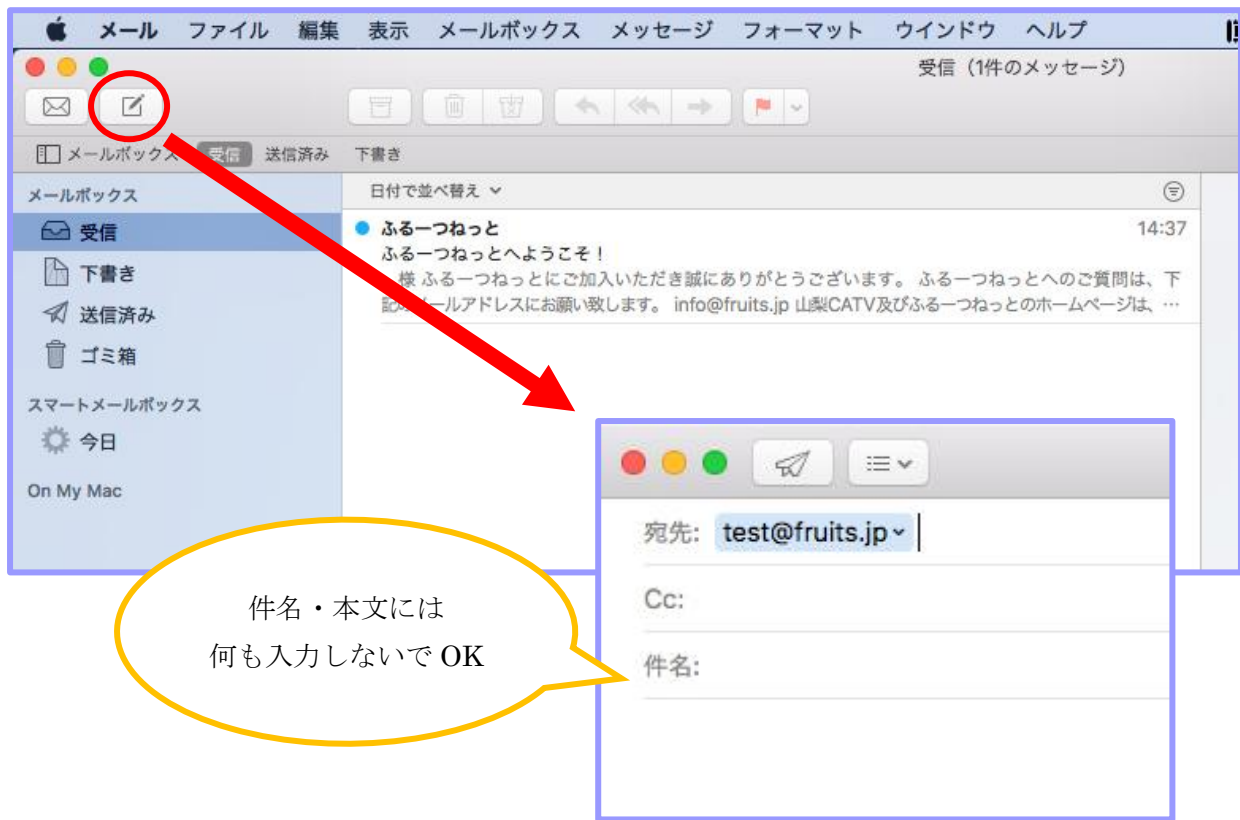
メール　ファイル　編集　表示　メールボックス　メッセージ　フォーマット　ウインドウ　ヘルプ

受信（1件のメッセージ）

メールボックス　受信　送信済み　下書き

日付で並べ替え

メールボックス

受信

下書き

送信済み

ゴミ箱

スマートメールボックス

今日

On My Mac

ふるーつねっと　14:37

ふるーつねっとへようこそ！

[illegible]様 ふるーつねっとにご加入いただき誠にありがとうございます。 ふるーつねっとへのご質問は、下記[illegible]ールアドレスにお願い致します。 info@fruits.jp 山梨CATV及びふるーつねっとのホームページは、…

宛先: test@fruits.jp

Cc:

件名:

件名・本文には
何も入力しないで OK